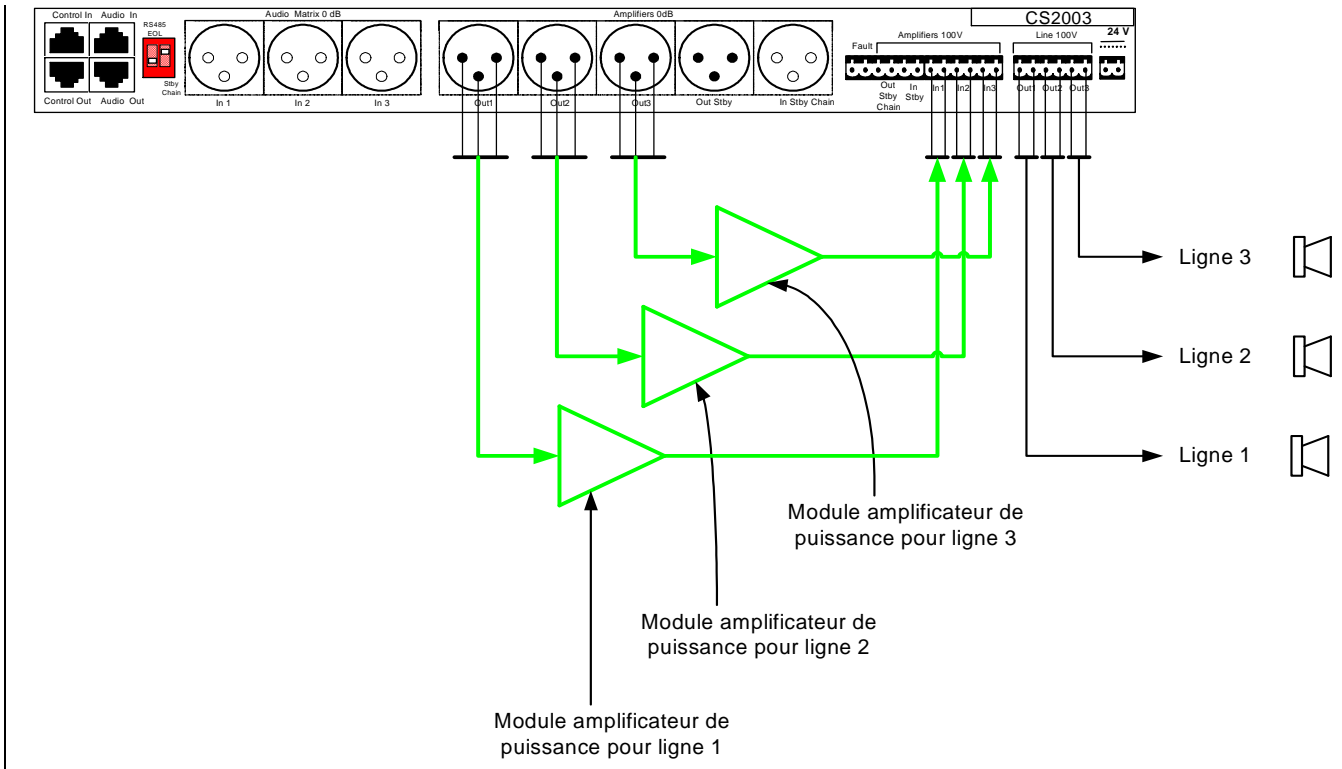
Control In Audio In
Control Out Audio Out
RS485 EOL
Stby Chain
Audio Matrix 0 dB
In 1
In 2
In 3
Amplifiers 0dB
Out1
Out2
Out3
Out Stby
In Stby Chain
CS2003
Amplifiers 100V
Fault
Out Stby Chain
In Stby
In1
In2
In3
Line 100V
Out1
Out2
Out3
24 V

Ligne 3
Ligne 2
Ligne 1

Module amplificateur de puissance pour ligne 3

Module amplificateur de puissance pour ligne 2

Module amplificateur de puissance pour ligne 1